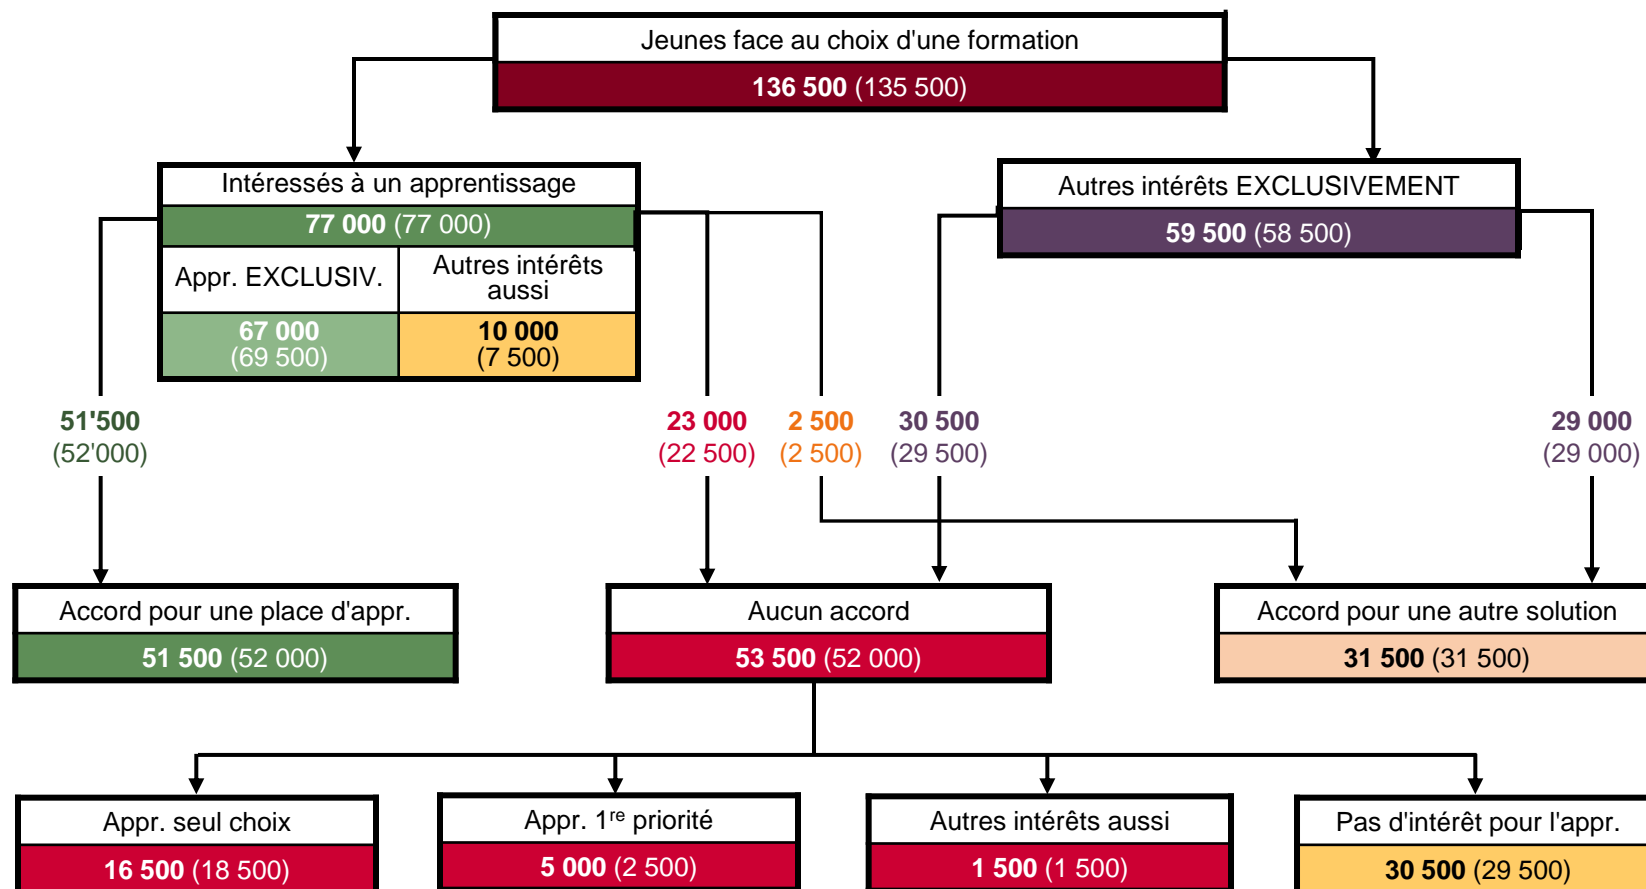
Jeunes face au choix d'une formation
**136 500** (135 500)

Intéressés à un apprentissage
**77 000** (77 000)

| Appr. EXCLUSIV. | Autres intérêts aussi |
|---|---|
| **67 000** (69 500) | **10 000** (7 500) |

Autres intérêts EXCLUSIVEMENT
**59 500** (58 500)

**51'500** (52'000)

**23 000** (22 500)

**2 500** (2 500)

**30 500** (29 500)

**29 000** (29 000)

Accord pour une place d'appr.
**51 500** (52 000)

Aucun accord
**53 500** (52 000)

Accord pour une autre solution
**31 500** (31 500)

Appr. seul choix
**16 500** (18 500)

Appr. 1$^{re}$ priorité
**5 000** (2 500)

Autres intérêts aussi
**1 500** (1 500)

Pas d'intérêt pour l'appr.
**30 500** (29 500)